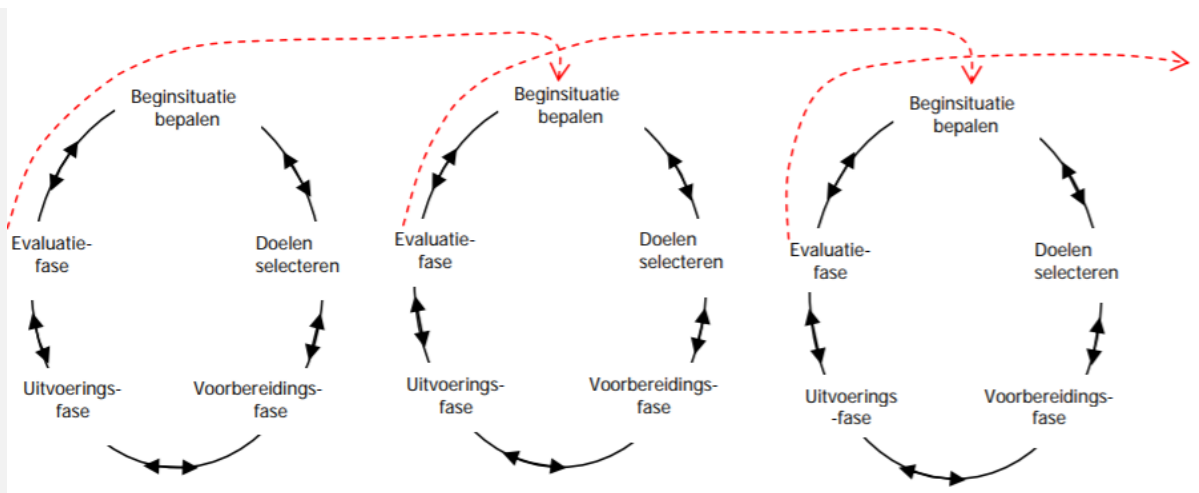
Beginsituatie bepalen

Doelen selecteren

Voorbereidings-fase

Uitvoerings-fase

Evaluatie-fase

Beginsituatie bepalen

Doelen selecteren

Voorbereidings-fase

Uitvoerings-fase

Evaluatie-fase

Beginsituatie bepalen

Doelen selecteren

Voorbereidings-fase

Uitvoerings -fase

Evaluatie-fase